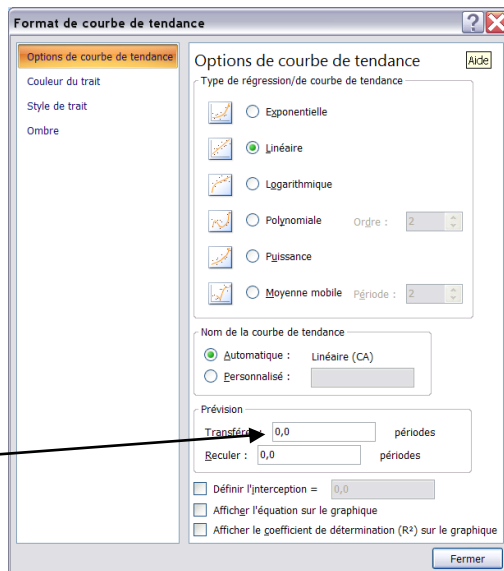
Format de courbe de tendance

Options de courbe de tendance
Couleur du trait
Style de trait
Ombre

Options de courbe de tendance
Aide

Type de régression/de courbe de tendance
Exponentielle
Linéaire
Logarithmique
Polynomiale
Ordre : 2
Puissance
Moyenne mobile
Période : 2

Nom de la courbe de tendance
Automatique : Linéaire (CA)
Personnalisé :

Prévision
Transférer : 0,0 périodes
Reculer : 0,0 périodes

Définir l'interception = 0,0
Afficher l'équation sur le graphique
Afficher le coefficient de détermination (R²) sur le graphique

Fermer